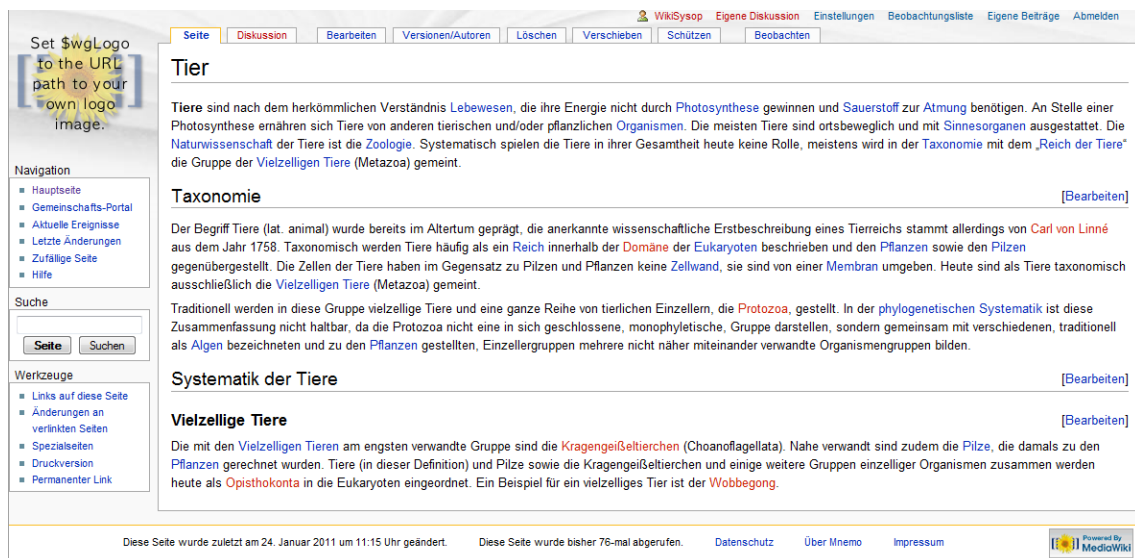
WikiSysop Eigene Diskussion Einstellungen Beobachtungsliste Eigene Beiträge Abmelden

Set $wgLogo to the URL path to your own logo image.

Seite Diskussion Bearbeiten Versionen/Autoren Löschen Verschieben Schützen Beobachten

Tier

Tiere sind nach dem herkömmlichen Verständnis Lebewesen, die ihre Energie nicht durch Photosynthese gewinnen und Sauerstoff zur Atmung benötigen. An Stelle einer Photosynthese ernähren sich Tiere von anderen tierischen und/oder pflanzlichen Organismen. Die meisten Tiere sind ortsbeweglich und mit Sinnesorganen ausgestattet. Die Naturwissenschaft der Tiere ist die Zoologie. Systematisch spielen die Tiere in ihrer Gesamtheit heute keine Rolle, meistens wird in der Taxonomie mit dem „Reich der Tiere" die Gruppe der Vielzelligen Tiere (Metazoa) gemeint.

Taxonomie [Bearbeiten]

Der Begriff Tiere (lat. animal) wurde bereits im Altertum geprägt, die anerkannte wissenschaftliche Erstbeschreibung eines Tierreichs stammt allerdings von Carl von Linné aus dem Jahr 1758. Taxonomisch werden Tiere häufig als ein Reich innerhalb der Domäne der Eukaryoten beschrieben und den Pflanzen sowie den Pilzen gegenübergestellt. Die Zellen der Tiere haben im Gegensatz zu Pilzen und Pflanzen keine Zellwand, sie sind von einer Membran umgeben. Heute sind als Tiere taxonomisch ausschließlich die Vielzelligen Tiere (Metazoa) gemeint.

Traditionell werden in diese Gruppe vielzellige Tiere und eine ganze Reihe von tierlichen Einzellern, die Protozoa, gestellt. In der phylogenetischen Systematik ist diese Zusammenfassung nicht haltbar, da die Protozoa nicht eine in sich geschlossene, monophyletische, Gruppe darstellen, sondern gemeinsam mit verschiedenen, traditionell als Algen bezeichneten und zu den Pflanzen gestellten, Einzellergruppen mehrere nicht näher miteinander verwandte Organismengruppen bilden.

Systematik der Tiere [Bearbeiten]

Vielzellige Tiere [Bearbeiten]

Die mit den Vielzelligen Tieren am engsten verwandte Gruppe sind die Kragengeißeltierchen (Choanoflagellata). Nahe verwandt sind zudem die Pilze, die damals zu den Pflanzen gerechnet wurden. Tiere (in dieser Definition) und Pilze sowie die Kragengeißeltierchen und einige weitere Gruppen einzelliger Organismen zusammen werden heute als Opisthokonta in die Eukaryoten eingeordnet. Ein Beispiel für ein vielzelliges Tier ist der Wobbegong.

Navigation
Hauptseite
Gemeinschafts-Portal
Aktuelle Ereignisse
Letzte Änderungen
Zufällige Seite
Hilfe

Suche
Seite Suchen

Werkzeuge
Links auf diese Seite
Änderungen an verlinkten Seiten
Spezialseiten
Druckversion
Permanenter Link

Diese Seite wurde zuletzt am 24. Januar 2011 um 11:15 Uhr geändert. Diese Seite wurde bisher 76-mal abgerufen. Datenschutz Über Mnemo Impressum

Powered By MediaWiki